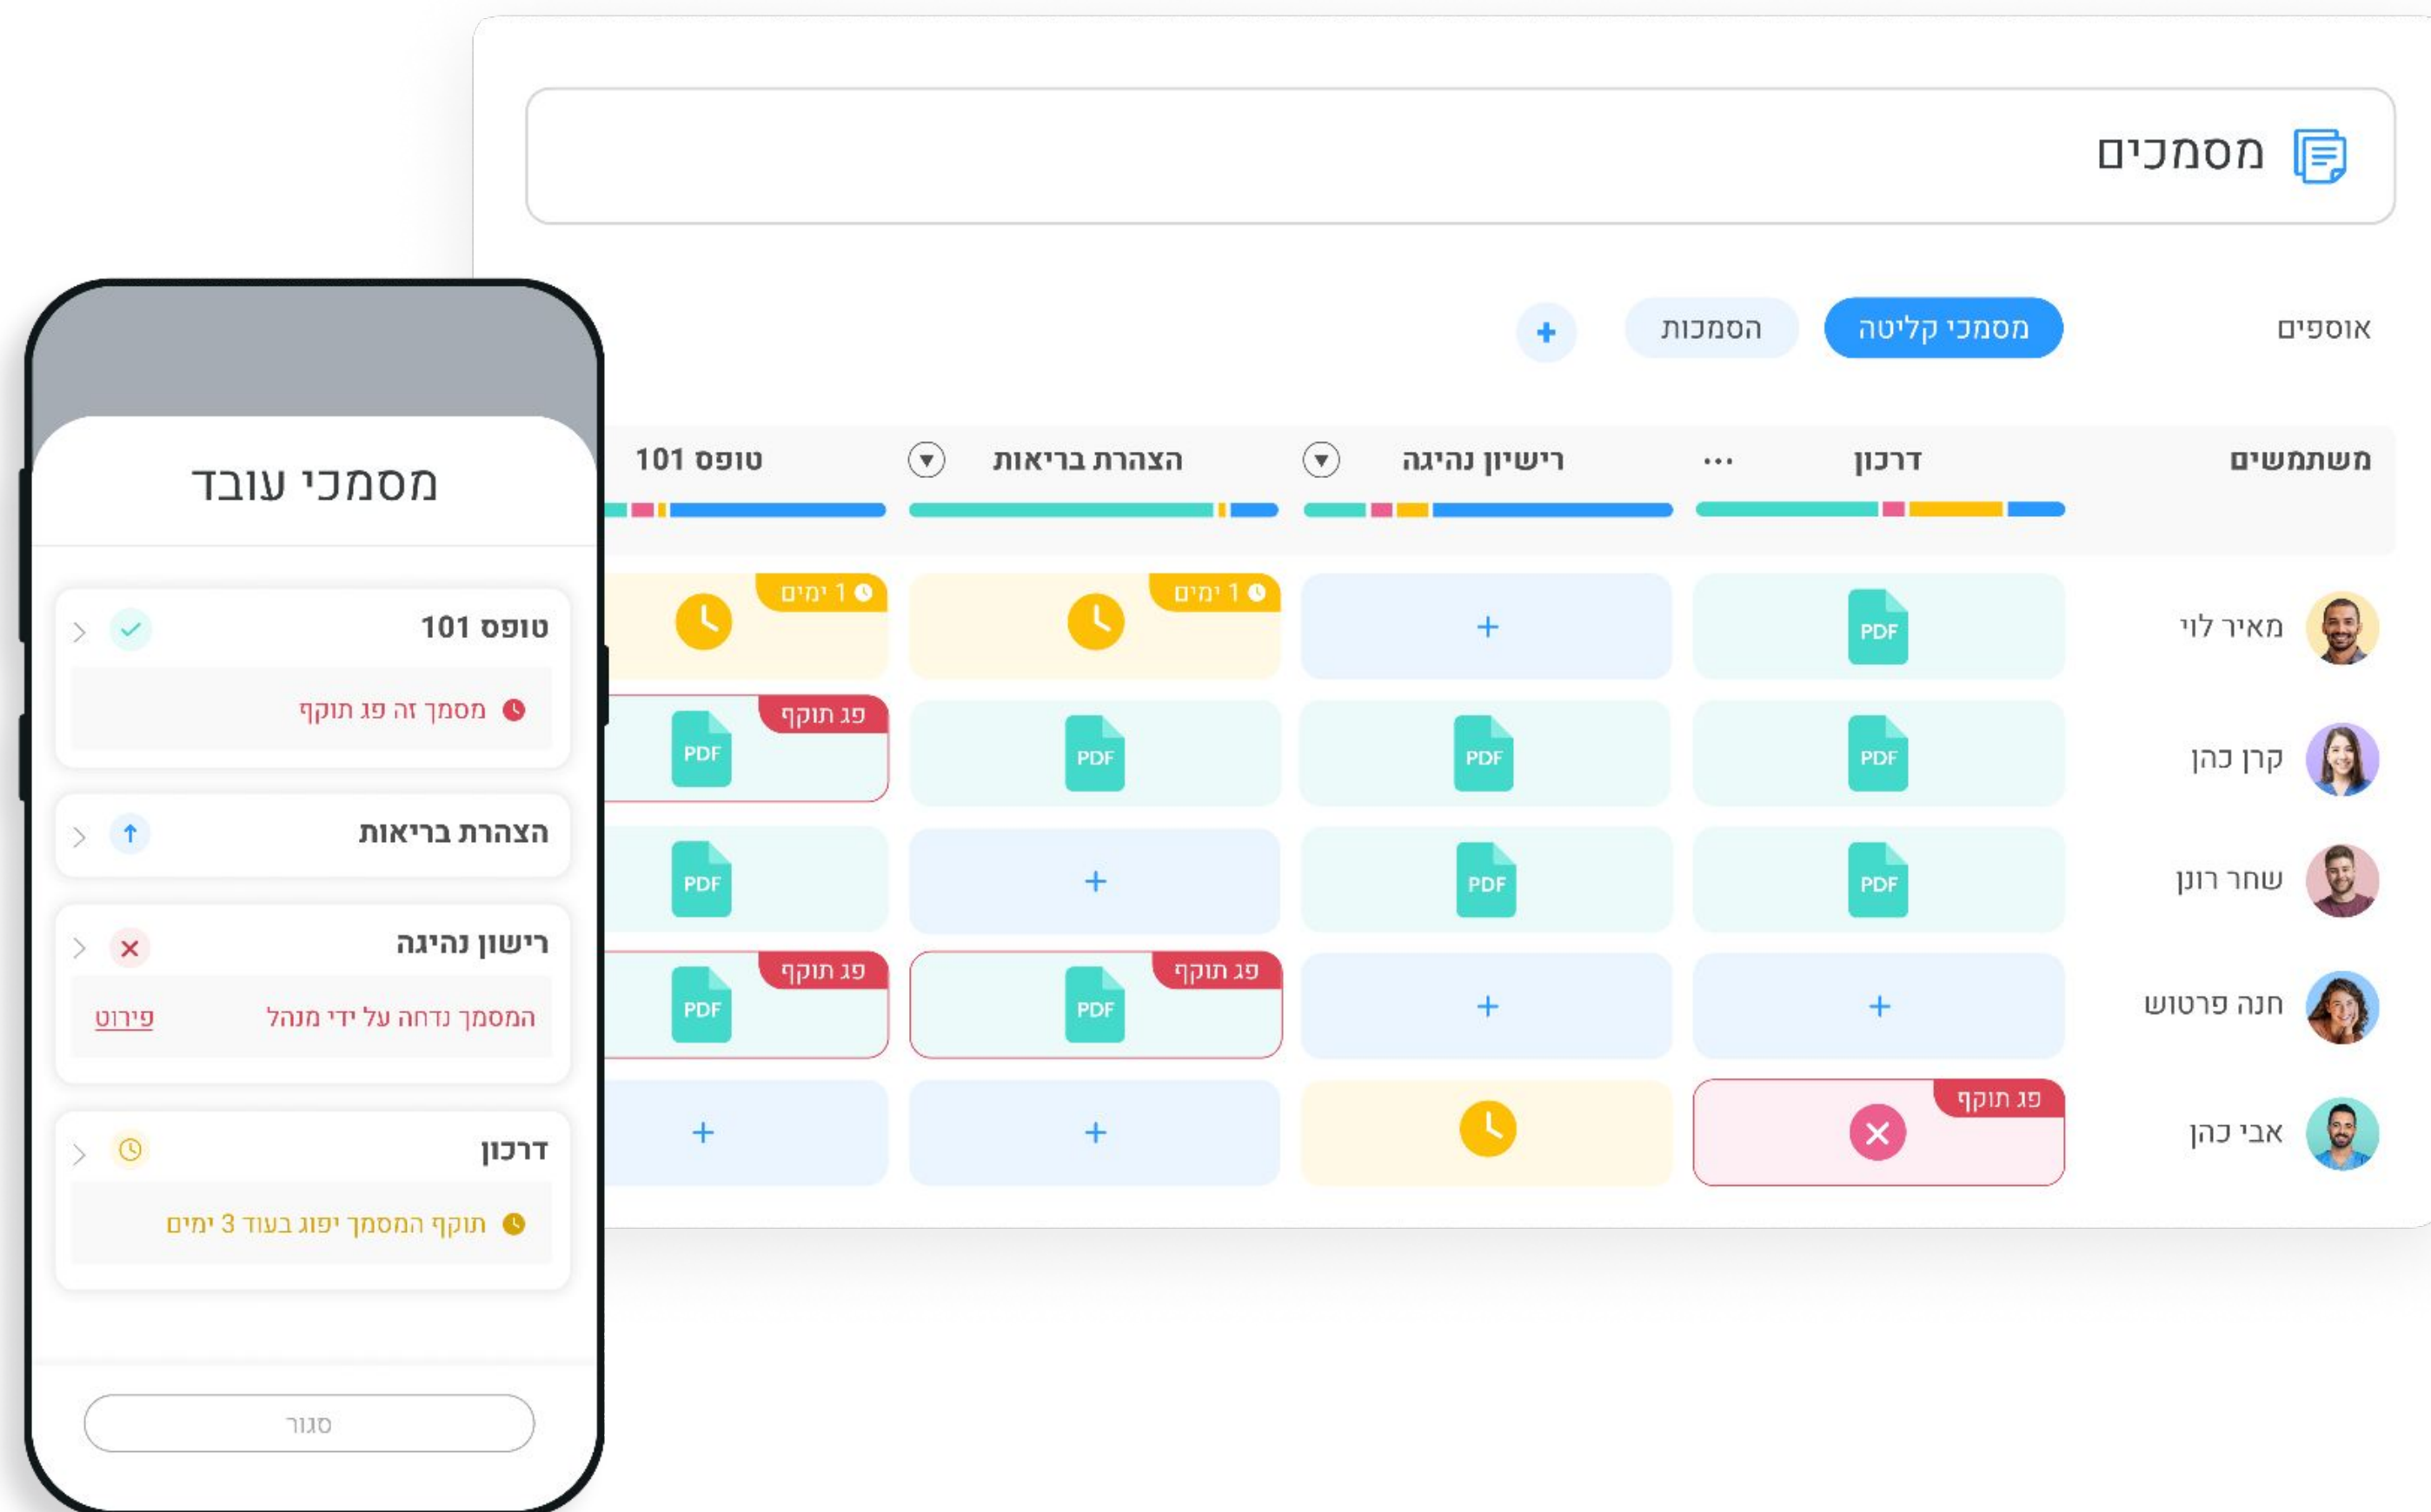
מסמכים

אוספים
מסמכי קליטה
הסמכות
+

| משתמשים | דרכון | רישיון נהיגה | הצהרת בריאות | טופס 101 |
|---|---|---|---|---|
| מאיר לוי | PDF | + | 1 ימים | 1 ימים |
| קרן כהן | PDF | PDF | PDF | פג תוקף PDF |
| שחר רונן | PDF | PDF | + | PDF |
| חנה פרטוש | + | + | פג תוקף PDF | פג תוקף PDF |
| אבי כהן | פג תוקף | | + | + |

מסמכי עובד

טופס 101
מסמך זה פג תוקף

הצהרת בריאות

רישיון נהיגה
המסמך נדחה על ידי מנהל
פירוט

דרכון
תוקף המסמך יפוג בעוד 3 ימים

סגור